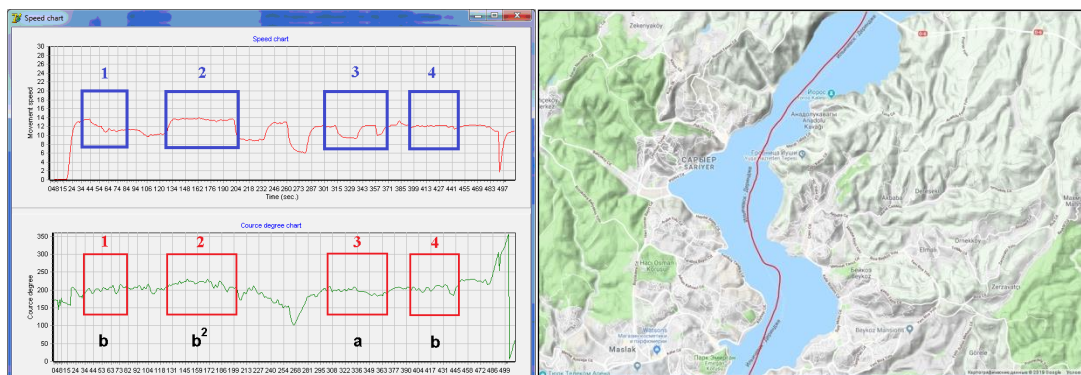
Speed chart

Speed chart

Movement speed

30
28
26
24
22
20
18
16
14
12
10
8
6
4
2
0

1 2 3 4

048 15 24 34 44 54 64 74 84 94 106 120 134 148 162 176 190 204 218 232 246 260 273 287 301 315 329 343 357 371 385 399 413 427 441 455 469 483 497

Time (sec.)

Cource degree chart

Cource degree

350
300
250
200
150
100
50
0

1 2 3 4

b $b^2$ a b

048 15 24 34 44 53 63 73 82 92 104 118 131 145 159 172 186 199 213 227 240 254 268 281 295 308 322 336 349 363 377 390 404 417 431 445 458 472 486 499

Zekeriyaköy

Sarıyer

САРЫЕР

Fenerbahçe

Анадолукавагы

Анадолу Кавагы

Яникой

Sultaniye

Tarabya

Yeniköy

Маслак

Maslak

Beykoz

Бейкоз

Zerzavatçı

Akbaba

Dereseki

Ömerli

Göksu

Картографические данные © 2018 Google